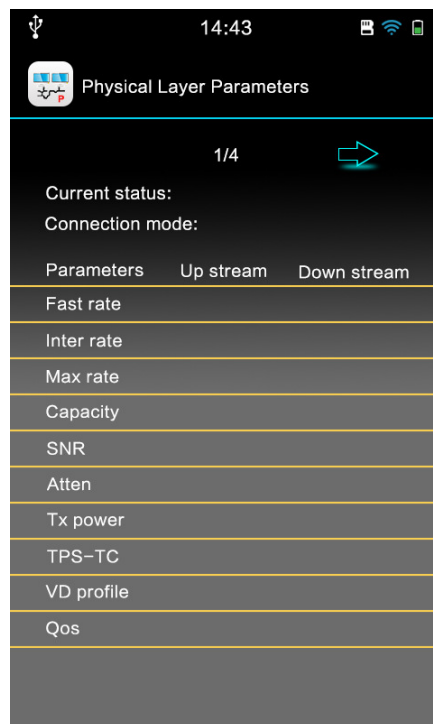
14:43

Physical Layer Parameters

1/4

Current status:
Connection mode:

| Parameters | Up stream | Down stream |
|---|---|---|
| Fast rate | | |
| Inter rate | | |
| Max rate | | |
| Capacity | | |
| SNR | | |
| Atten | | |
| Tx power | | |
| TPS-TC | | |
| VD profile | | |
| Qos | | |